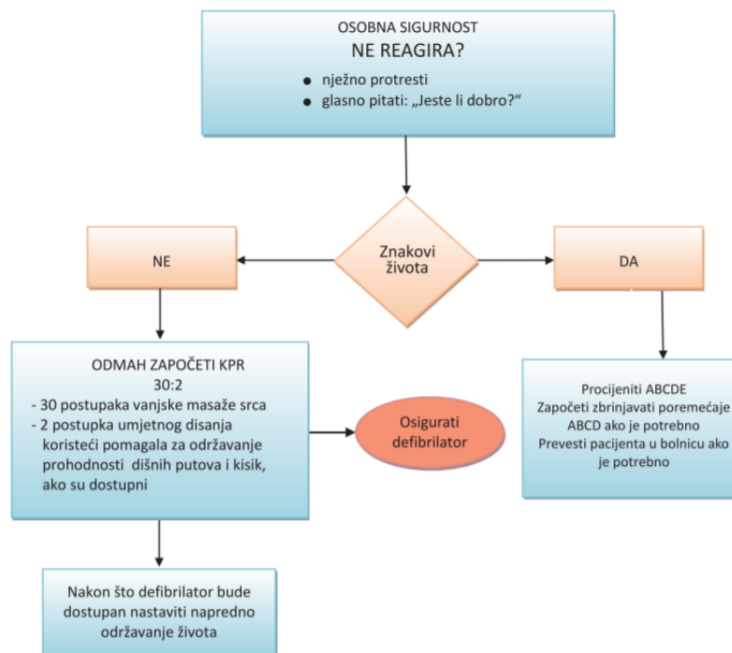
OSOBNA SIGURNOST
NE REAGIRA?

- nježno protresti
- glasno pitati: „Jeste li dobro?“

Znakovi života

NE

DA

ODMAH ZAPOČETI KPR
30:2
- 30 postupaka vanjske masaže srca
- 2 postupka umjetnog disanja koristeći pomagala za održavanje prohodnosti dišnih putova i kisik, ako su dostupni

Osigurati defibrilator

Procijeniti ABCDE
Započeti zbrinjavati poremećaje ABCD ako je potrebno
Prevesti pacijenta u bolnicu ako je potrebno

Nakon što defibrilator bude dostupan nastaviti napredno održavanje života